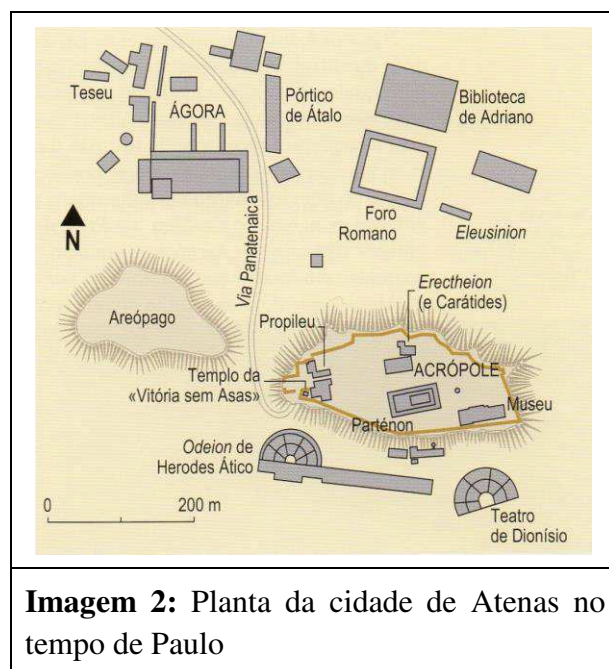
Teseu
ÁGORA
Pórtico de Átalo
Biblioteca de Adriano
N
Foro Romano
Eleusinion
Via Panatenaica
Erectheion (e Carátides)
Areópago
Propileu
Templo da «Vitória sem Asas»
ACRÓPOLE
Museu
Párténon
Odeion de Herodes Ático
0
200 m
Teatro de Dionísio

**Imagem 2:** Planta da cidade de Atenas no tempo de Paulo